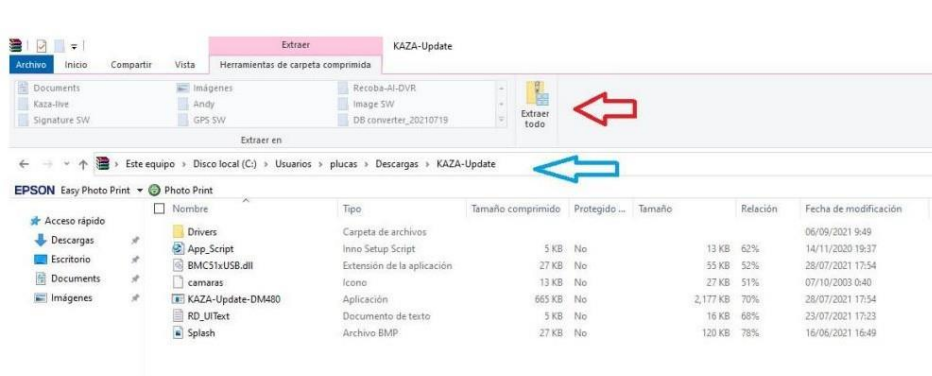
Extraer KAZA-Update

Archivo Inicio Compartir Vista Herramientas de carpeta comprimida

Documents
Kaza-live
Signature SW
Imágenes
Andy
GPS SW
Recoba-AI-DVR
Image SW
DB converter_20210719

Extraer todo

Extraer en

Este equipo › Disco local (C:) › Usuarios › plucas › Descargas › KAZA-Update

EPSON Easy Photo Print ▾ Photo Print

Acceso rápido
Descargas
Escritorio
Documents
Imágenes

| Nombre | Tipo | Tamaño comprimido | Protegido ... | Tamaño | Relación | Fecha de modificación |
|---|---|---|---|---|---|---|
| Drivers | Carpeta de archivos | | | | | 06/09/2021 9:49 |
| App_Script | Inno Setup Script | 5 KB | No | 13 KB | 62% | 14/11/2020 19:37 |
| BMC51xUSB.dll | Extensión de la aplicación | 27 KB | No | 55 KB | 52% | 28/07/2021 17:54 |
| camaras | Icono | 13 KB | No | 27 KB | 51% | 07/10/2003 0:40 |
| KAZA-Update-DM480 | Aplicación | 665 KB | No | 2,177 KB | 70% | 28/07/2021 17:54 |
| RD_UIText | Documento de texto | 5 KB | No | 16 KB | 68% | 23/07/2021 17:23 |
| Splash | Archivo BMP | 27 KB | No | 120 KB | 78% | 16/06/2021 16:49 |